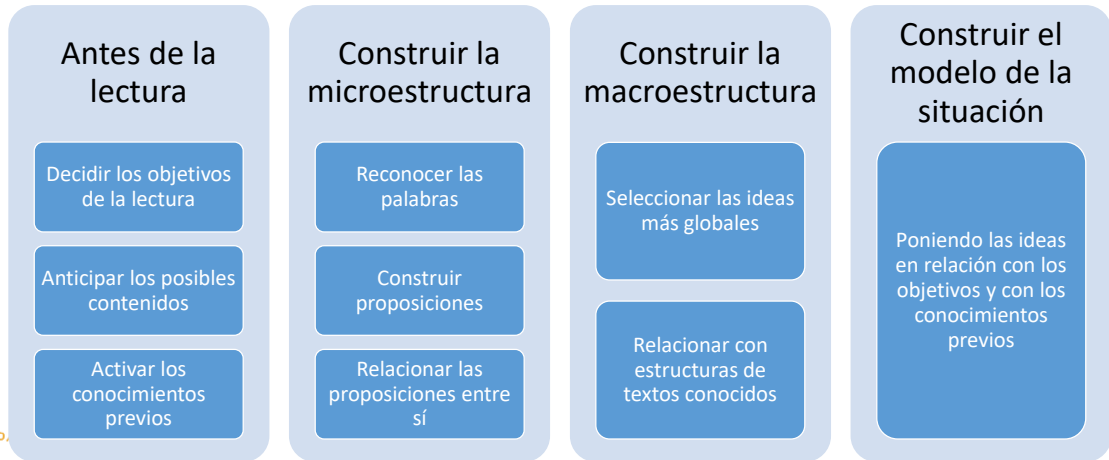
Antes de la lectura

Decidir los objetivos de la lectura

Anticipar los posibles contenidos

Activar los conocimientos previos

Construir la microestructura

Reconocer las palabras

Construir proposiciones

Relacionar las proposiciones entre sí

Construir la macroestructura

Seleccionar las ideas más globales

Relacionar con estructuras de textos conocidos

Construir el modelo de la situación

Poniendo las ideas en relación con los objetivos y con los conocimientos previos